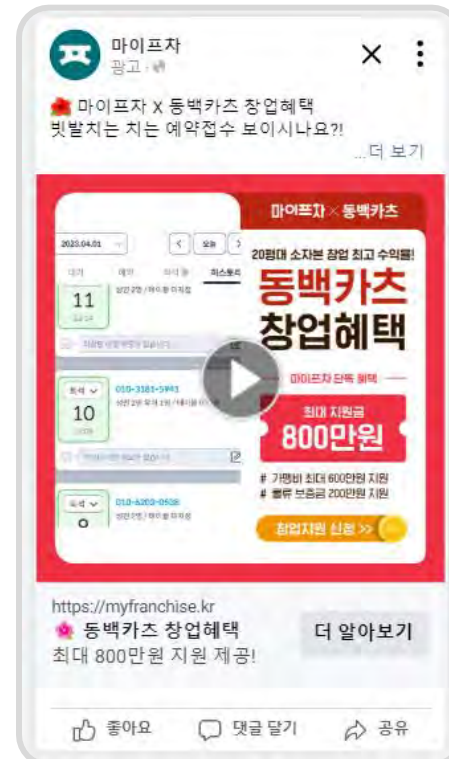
마이프차
광고

마이프차 X 동백카츠 창업혜택
벗발치는 치는 예약접수 보이시나요?!
...더 보기

2023.04.01
오늘
11
010-3181-5993
10
010-6203-0508
0

마이프차 × 동백카츠
20평대 소자본 창업 최고 수익률!
동백카츠
창업혜택
마이프차 단독 혜택
최대 지원금
800만원
# 가맹비 최대 600만원 지원
# 물류 보증금 200만원 지원
창업지원 신청 >>

https://myfranchise.kr
동백카츠 창업혜택
최대 800만원 지원 제공!
더 알아보기

좋아요
댓글 달기
공유